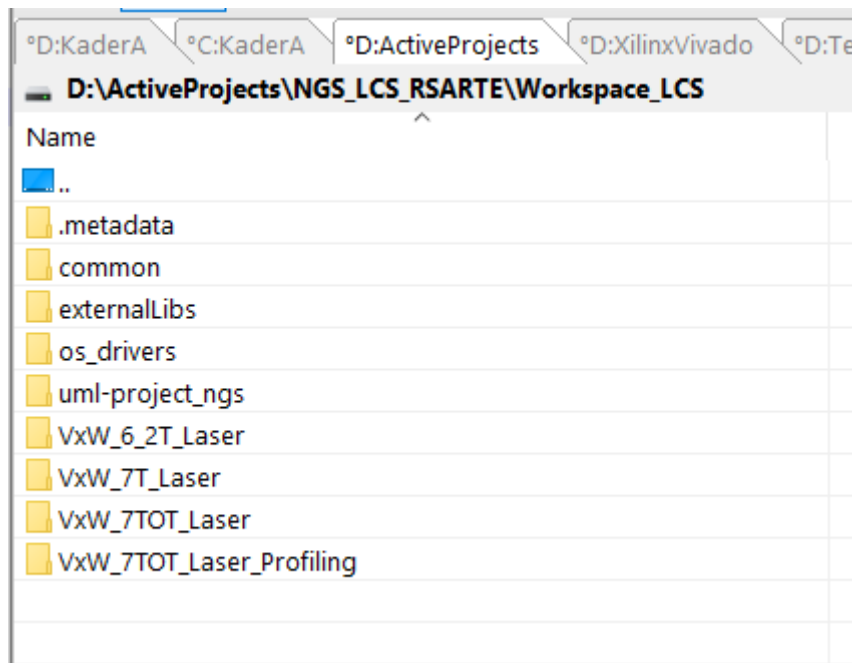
°D:KaderA °C:KaderA °D:ActiveProjects °D:XilinxVivado °D:Te

D:\ActiveProjects\NGS_LCS_RSARTE\Workspace_LCS

Name

..

.metadata

common

externalLibs

os_drivers

uml-project_ngs

VxW_6_2T_Laser

VxW_7T_Laser

VxW_7TOT_Laser

VxW_7TOT_Laser_Profiling